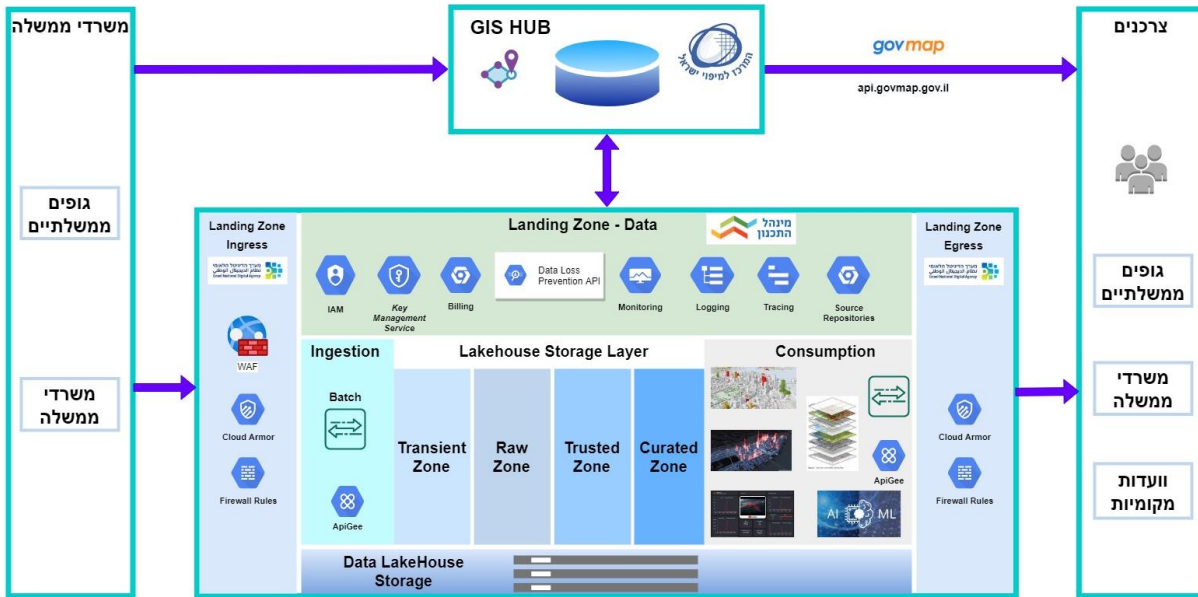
משרדי ממשלה

GIS HUB

המרכז למיפוי ישראל

govmap

api.govmap.gov.il

צרכנים

גופים ממשלתיים

משרדי ממשלה

Landing Zone Ingress

WAF

Cloud Armor

Firewall Rules

Landing Zone - Data

מינהל התכנון

IAM

Key Management Service

Billing

Data Loss Prevention API

Monitoring

Logging

Tracing

Source Repositories

Ingestion

Batch

ApiGee

Lakehouse Storage Layer

Transient Zone

Raw Zone

Trusted Zone

Curated Zone

Consumption

ApiGee

AI ML

Data LakeHouse Storage

Landing Zone Egress

Cloud Armor

Firewall Rules

גופים ממשלתיים

משרדי ממשלה

וועדות מקומיות